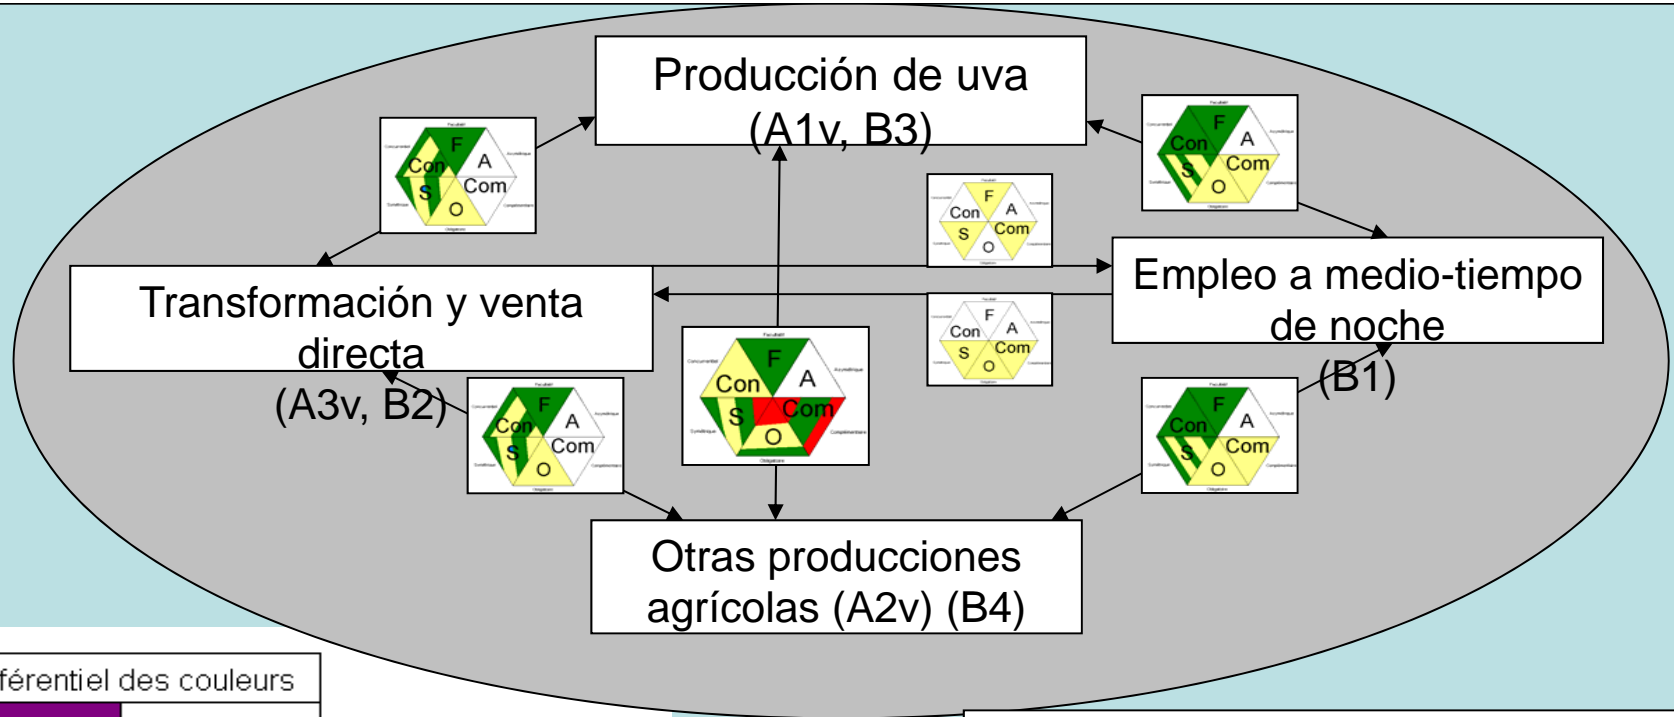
Producción de uva (A1v, B3)

Con F A Com S O

Con F A Com S O

Con F A Com S O

Transformación y venta directa (A3v, B2)

Empleo a medio-tiempo de noche (B1)

Con F A Com S O

Con F A Com S O

Con F A Com S O

Con F A Com S O

Otras producciones agrícolas (A2v) (B4)

férentiel des couleurs